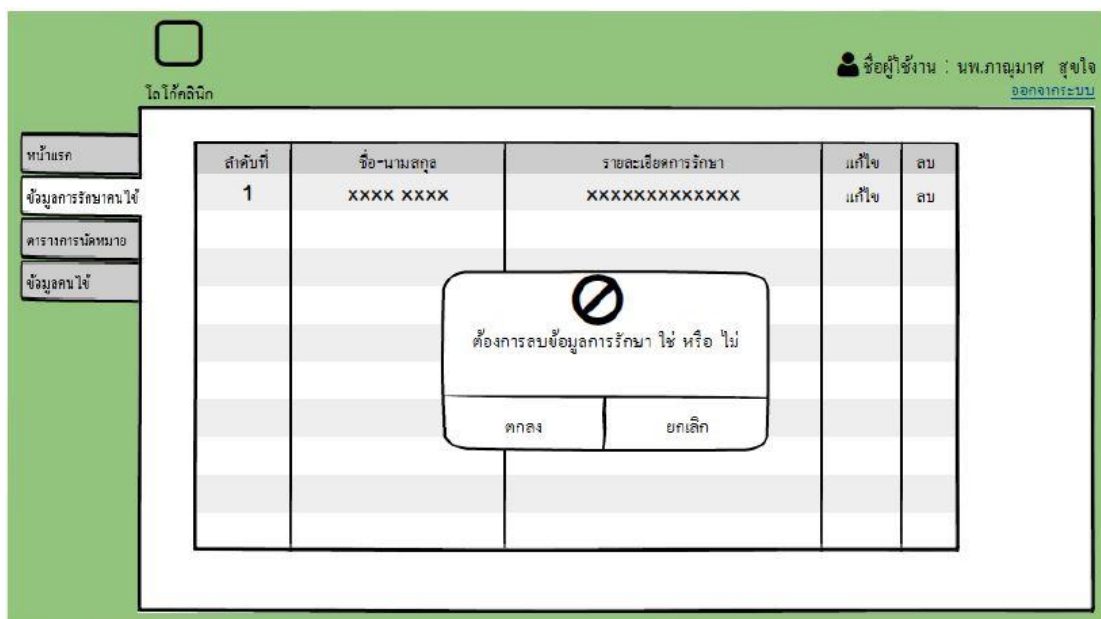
โลโก้คลินิก

ชื่อผู้ใช้งาน : นพ.ภาณุมาศ สุขใจ
ออกจากระบบ

หน้าแรก
ข้อมูลการรักษาคนไข้
ตารางการนัดหมาย
ข้อมูลคนไข้

| ลำดับที่ | ชื่อ-นามสกุล | รายละเอียดการรักษา | แก้ไข | ลบ |
|---|---|---|---|---|
| 1 | XXXX XXXX | XXXXXXXXXXXXX | แก้ไข | ลบ |

ต้องการลบข้อมูลการรักษา ใช่ หรือ ไม่

ตกลง
ยกเลิก